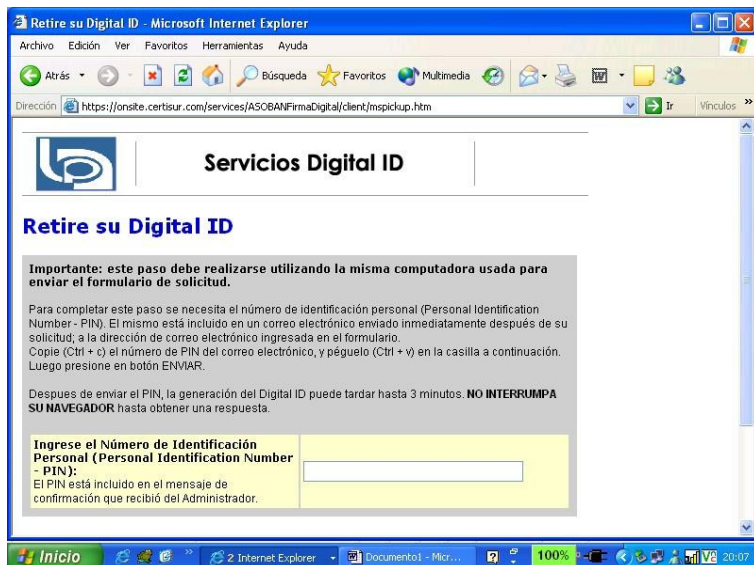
Retire su Digital ID - Microsoft Internet Explorer

Archivo Edición Ver Favoritos Herramientas Ayuda

Atrás Búsqueda Favoritos Multimedia

Dirección https://onsite.certisur.com/services/ASOBANFirmaDigital/client/mspickup.htm Ir Vínculos

Servicios Digital ID

Retire su Digital ID

Importante: este paso debe realizarse utilizando la misma computadora usada para enviar el formulario de solicitud.

Para completar este paso se necesita el número de identificación personal (Personal Identification Number - PIN). El mismo está incluido en un correo electrónico enviado inmediatamente después de su solicitud; a la dirección de correo electrónico ingresada en el formulario.
Copie (Ctrl + c) el número de PIN del correo electrónico, y péguelo (Ctrl + v) en la casilla a continuación. Luego presione en botón ENVIAR.

Despues de enviar el PIN, la generación del Digital ID puede tardar hasta 3 minutos. NO INTERRUMPA SU NAVEGADOR hasta obtener una respuesta.

| Ingrese el Número de Identificación Personal (Personal Identification Number - PIN): El PIN está incluido en el mensaje de confirmación que recibió del Administrador. | |
|---|---|

Inicio 2 Internet Explorer Documento1 - Micr... 100% 20:07